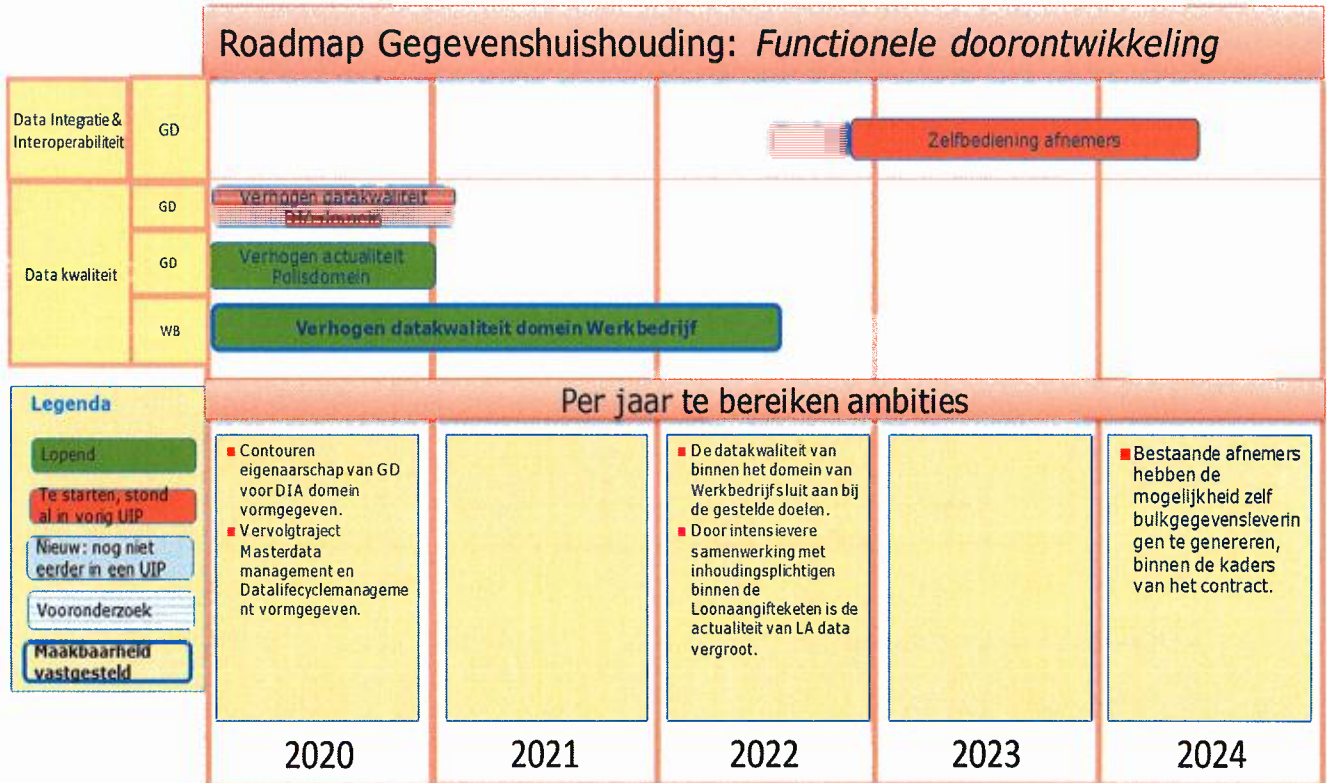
Roadmap Gegevenshuishouding: *Functionele doorontwikkeling*

| | | 2020 | 2021 | 2022 | 2023 | 2024 |
|---|---|---|---|---|---|---|
| Data Integratie & Interoperabiliteit | GD | | | | Zelfbediening afnemers | |
| Data kwaliteit | GD | Verhogen datakwaliteit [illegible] | | | | |
| | GD | Verhogen actualiteit Polisdomein | | | | |
| | WB | Verhogen datakwaliteit domein Werkbedrijf | | | | |

Legenda
Lopend
Te starten, stond al in vorig UIP
Nieuw: nog niet eerder in een UIP
Vooronderzoek
Maakbaarheid vastgesteld

Per jaar te bereiken ambities

2020
- Contouren eigenaarschap van GD voor DIA domein vormgegeven.
- Vervolgtraject Masterdata management en Datalifecyclemanagement vormgegeven.

2021

2022
- De datakwaliteit van binnen het domein van Werkbedrijf sluit aan bij de gestelde doelen.
- Door intensievere samenwerking met inhoudingsplichtigen binnen de Loonaangifteketen is de actualiteit van LA data vergroot.

2023

2024
- Bestaande afnemers hebben de mogelijkheid zelf bulkgegevensleveringen te genereren, binnen de kaders van het contract.